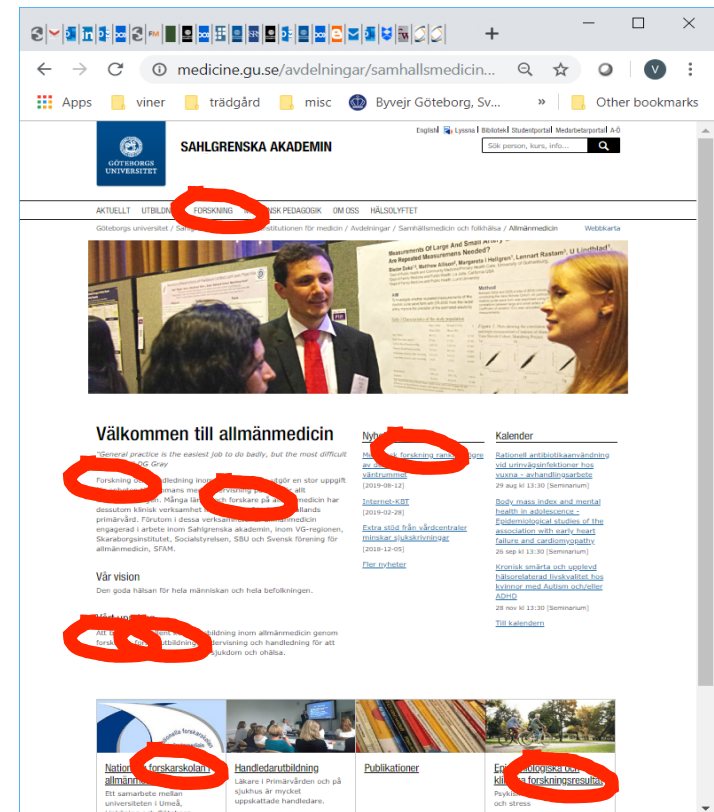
medicine.gu.se/avdelningar/samhallsmedicin...

Apps viner trädgård misc Byvejr Göteborg, Sv... » Other bookmarks

GÖTEBORGS UNIVERSITET

SAHLGRENSKA AKADEMIN

English | Lyssna | Bibliotek | Studentportal | Medarbetarportal | A-Ö

Sök person, kurs, info...

AKTUELLT UTBILDN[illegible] FORSKNING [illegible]NSK PEDAGOGIK OM OSS HÄLSOLYFTET

Göteborgs universitet / Sahl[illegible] stitutionen för medicin / Avdelningar / Samhällsmedicin och folkhälsa / Allmänmedicin

Webbkarta

Välkommen till allmänmedicin

"General practice is the easiest job to do badly, but the most difficult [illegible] DG Gray

Forskning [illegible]dbildning inom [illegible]tgör en stor uppgift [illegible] mans me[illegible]rvisning p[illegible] allt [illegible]n. Många lär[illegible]ch forskare på a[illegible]medicin har dessutom klinisk verksamhet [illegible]llands primärvård. Förutom i dessa verksam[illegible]llmänmedicin engagerad i arbete inom Sahlgrenska akademin, inom VG-regionen, Skaraborgsinstitutet, Socialstyrelsen, SBU och Svensk förening för allmänmedicin, SFAM.

Vår vision

Den goda hälsan för hela människan och hela befolkningen.

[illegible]

Att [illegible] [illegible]dbildning inom allmänmedicin genom forsk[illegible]utbildning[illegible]dervisning och handledning för att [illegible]sjukdom och ohälsa.

Nyh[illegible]

M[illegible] forskning ran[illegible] av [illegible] väntrummet
[2019-08-12]

Internet-KBT
[2019-02-28]

Extra stöd från vårdcentraler minskar sjukskrivningar
[2018-12-05]

Fler nyheter

Kalender

Rationell antibiotikaanvändning vid urinvägsinfektioner hos vuxna - avhandlingsarbete
29 aug kl 13:30 [Seminarium]

Body mass index and mental health in adolescence - Epidemiological studies of the association with early heart failure and cardiomyopathy
26 sep kl 13:30 [Seminarium]

Kronisk smärta och upplevd hälsorelaterad livskvalitet hos kvinnor med Autism och/eller ADHD
28 nov kl 13:30 [Seminarium]

Till kalendern

Natio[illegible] forskarskolan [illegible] allmänm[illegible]
Ett samarbete mellan universiteten i Umeå,

Handledarutbildning
Läkare i Primärvården och på sjukhus är mycket uppskattade handledare.

Publikationer

Epi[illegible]ologiska och kli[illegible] forskningsresulta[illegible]
Psyki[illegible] och stress